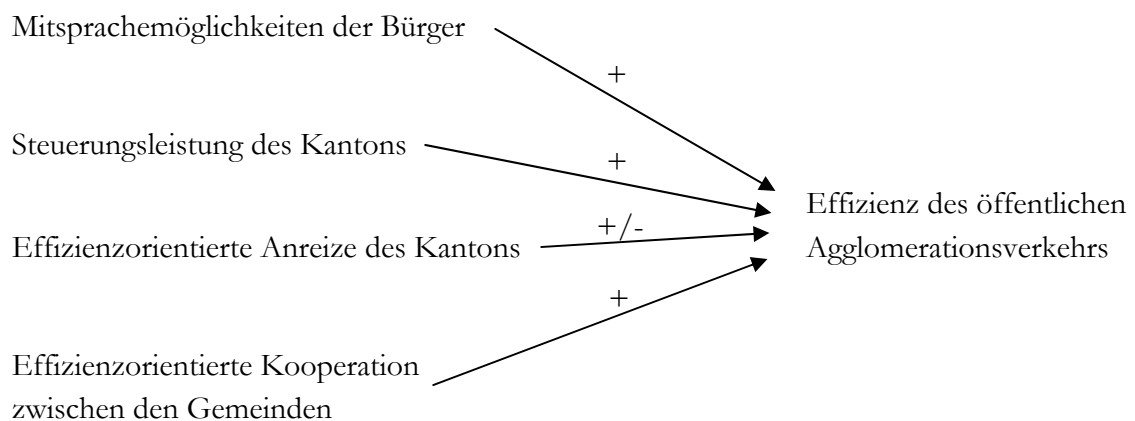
Mitsprachemöglichkeiten der Bürger

+

Steuerungsleistung des Kantons

+

Effizienz des öffentlichen Agglomerationsverkehrs

+/-

Effizienzorientierte Anreize des Kantons

+

Effizienzorientierte Kooperation zwischen den Gemeinden